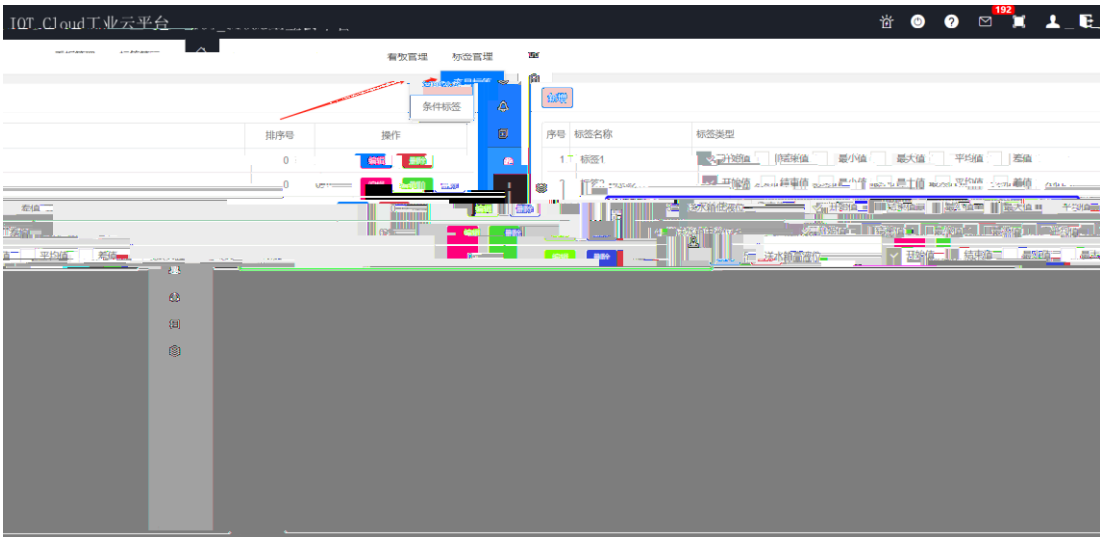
IOT_Cloud工业云平台

192

看板管理　标签管理

条件标签

新增

排序号　操作

0　编辑　删除

0

序号　标签名称　标签类型

1　标签1　开始值　结束值　最小值　最大值　平均值　差值

2　标签2　开始值　结束值　最小值　最大值　平均值　差值

差值　平均值　差值